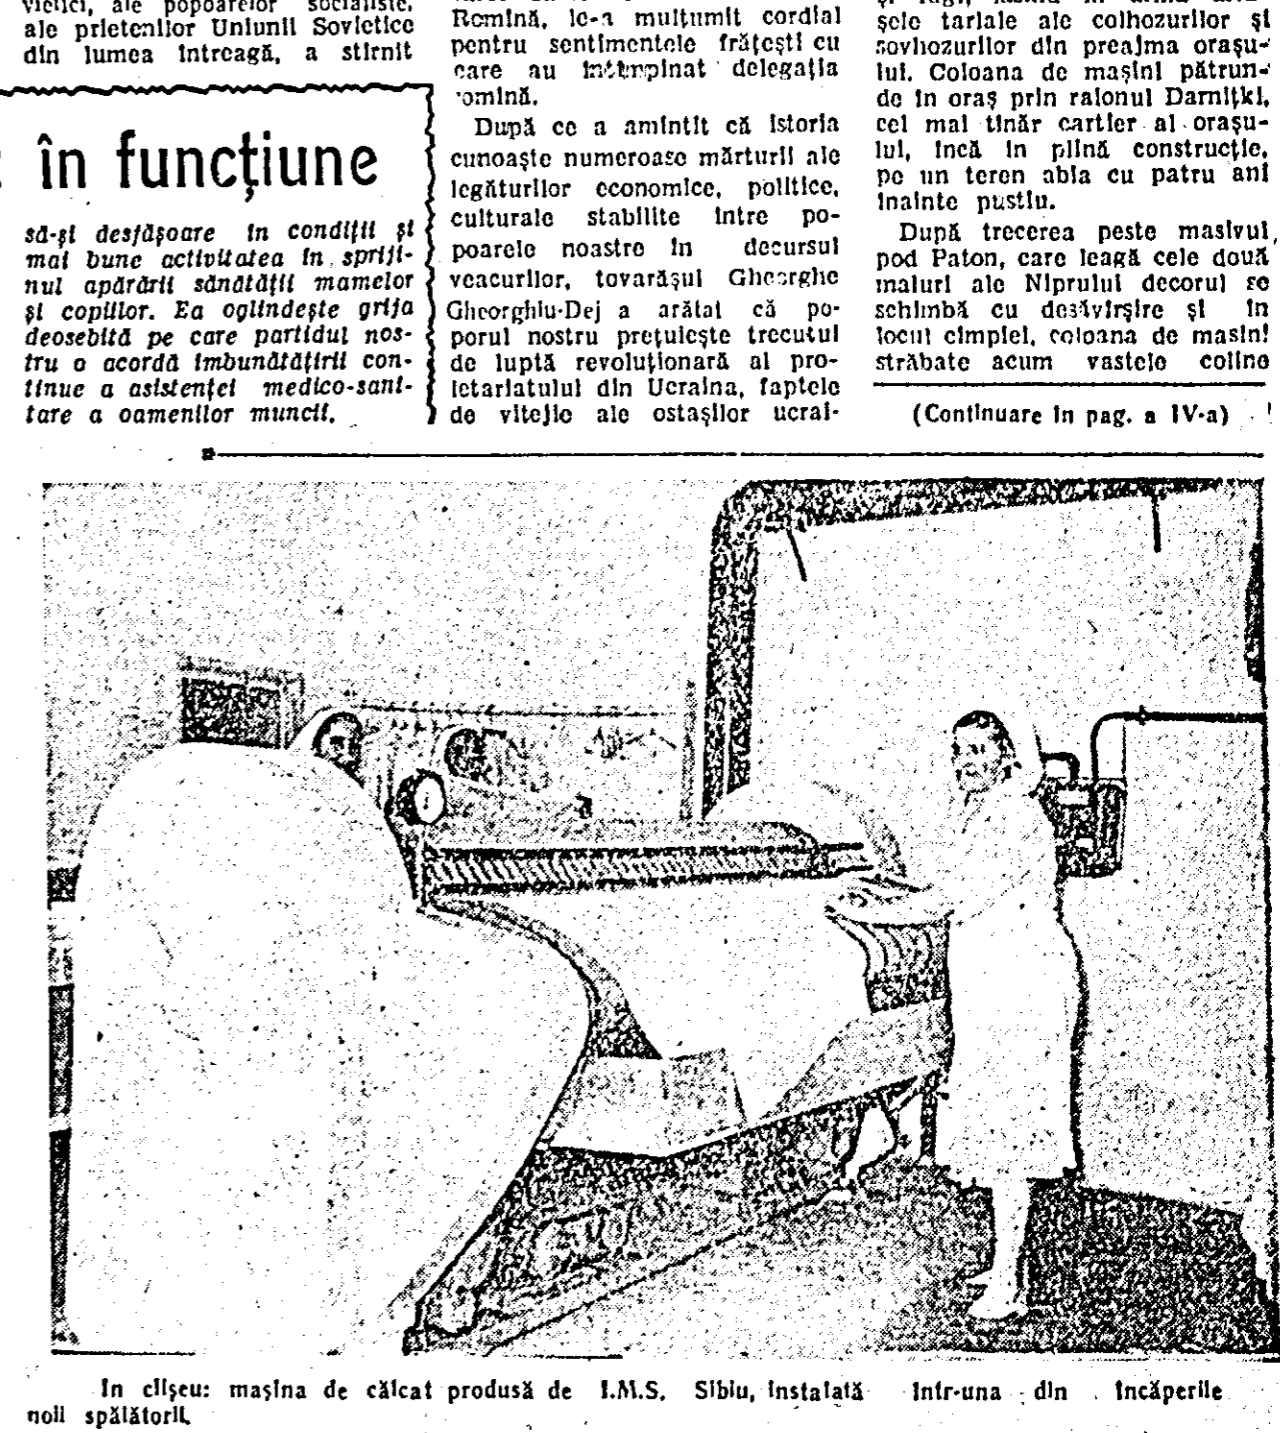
vietici, ale popoarelor socialiste, ale prietenilor Uniunii Sovietice din lumea intreagă, a stirnit

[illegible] în funcțiune

să-și desfășoare în condiții și mai bune activitatea în sprijinul apărării sănătății mamelor și copiilor. Ea oglindește grija deosebită pe care partidul nostru o acordă îmbunătățirii continue a asistenței medico-sanitare a oamenilor muncii.

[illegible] Romînă, le-a mulțumit cordial pentru sentimentele frățești cu care au întîmpinat delegația romînă.

După ce a amintit că istoria cunoaște numeroase mărturii ale legăturilor economice, politice, culturale stabilite între popoarele noastre în decursul veacurilor, tovarășul Gheorghe Gheorghiu-Dej a arătat că poporul nostru prețuiește trecutul de luptă revoluționară al proletariatului din Ucraina, faptele de vitejie ale ostașilor ucrai-

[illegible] șele tarlale ale colhozurilor și sovhozurilor din preajma orașului. Coloana de mașini pătrunde în oraș prin raionul Darnițki, cel mai tînăr cartier al orașului, încă în plină construcție, pe un teren abia cu patru ani înainte pustiu.

După trecerea peste masivul pod Paton, care leagă cele două maluri ale Niprului decorul se schimbă cu desăvîrșire și în locul cimpiei, coloana de mașini străbate acum vastele coline

(Continuare în pag. a IV-a)

In clișeu: mașina de călcat produsă de I.M.S. Sibiu, instalată într-una din încăperile noii spălătorii.